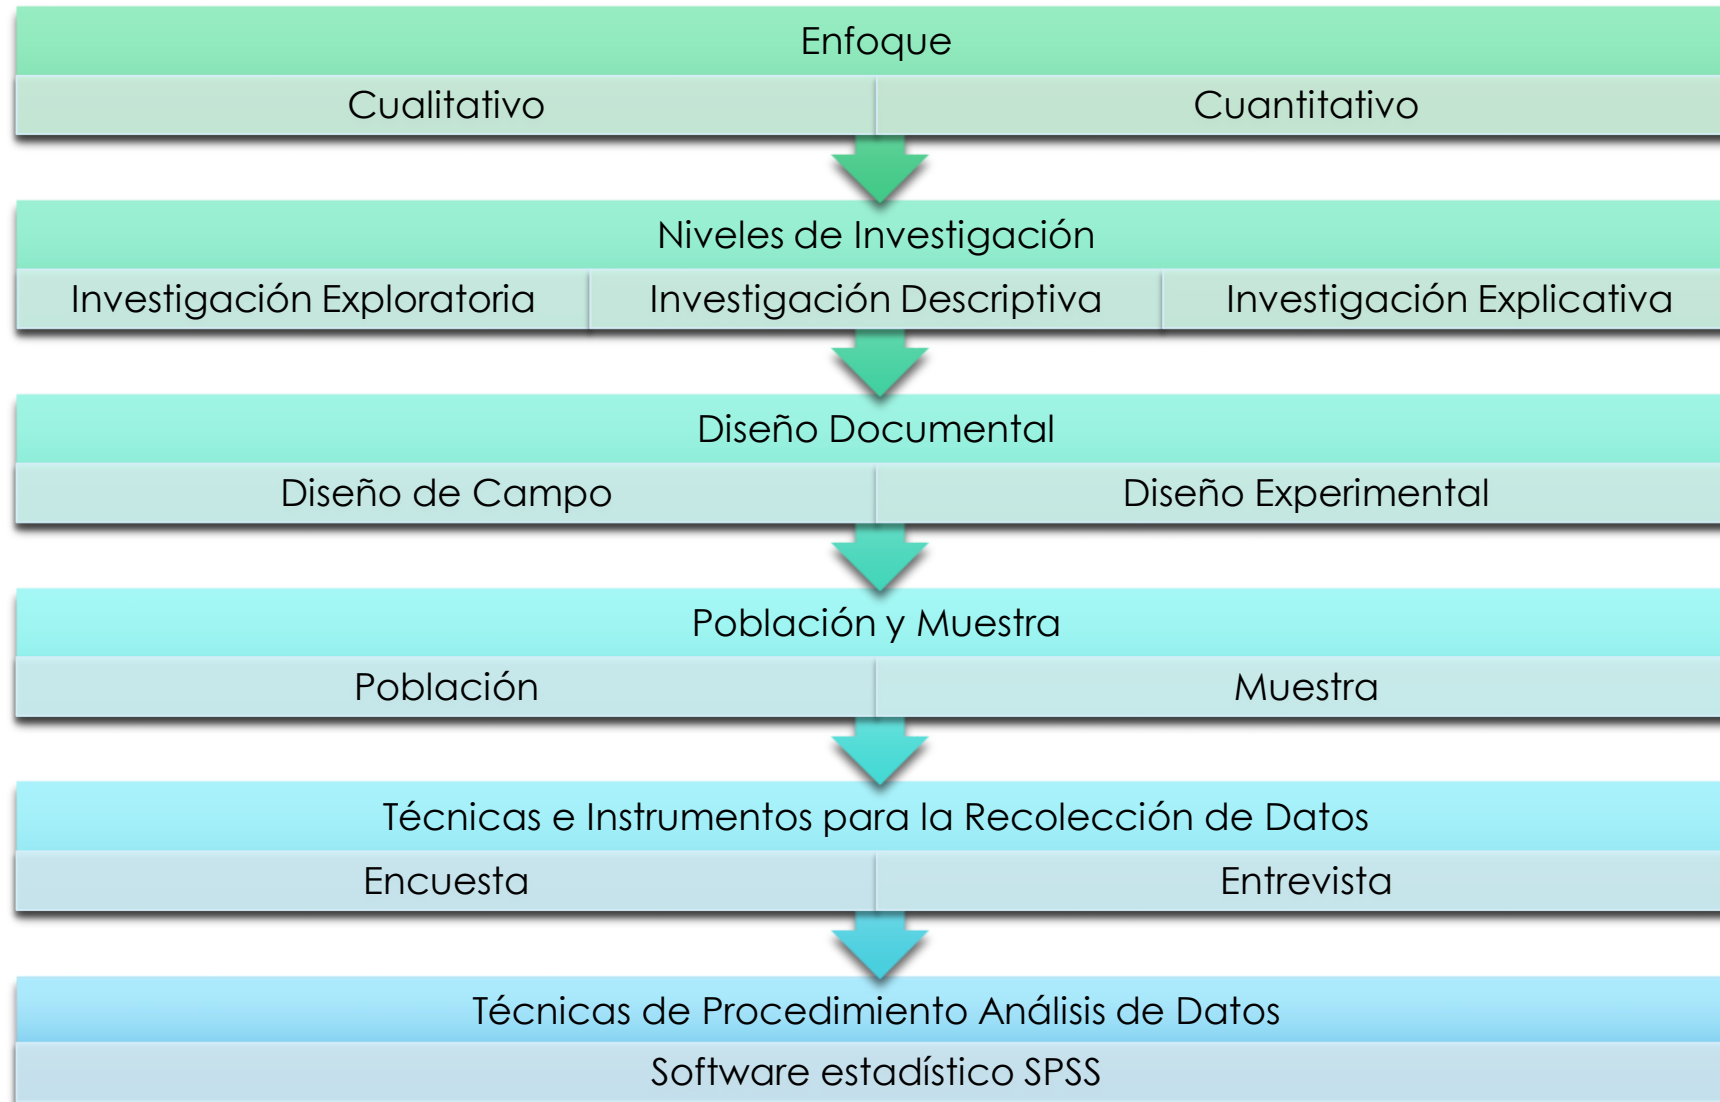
Enfoque

Cualitativo

Cuantitativo

Niveles de Investigación

Investigación Exploratoria

Investigación Descriptiva

Investigación Explicativa

Diseño Documental

Diseño de Campo

Diseño Experimental

Población y Muestra

Población

Muestra

Técnicas e Instrumentos para la Recolección de Datos

Encuesta

Entrevista

Técnicas de Procedimiento Análisis de Datos

Software estadístico SPSS